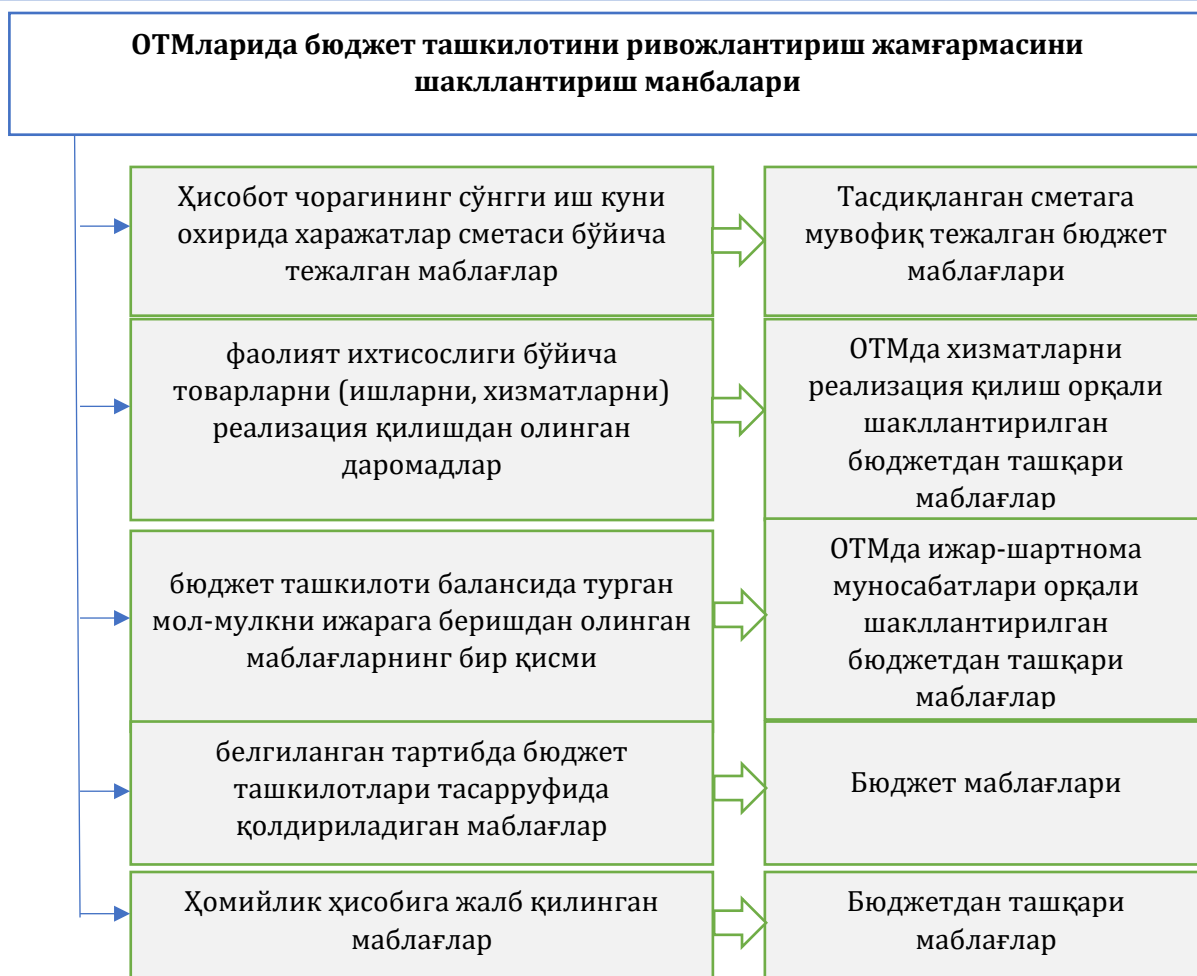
ОТМларида бюджет ташкилотини ривожлантириш жамғармасини шакллантириш манбалари

Ҳисобот чорагининг сўнгги иш куни охирида харажатлар сметаси бўйича тежалган маблағлар

Тасдиқланган сметага мувофиқ тежалган бюджет маблағлари

фаолият ихтисослиги бўйича товарларни (ишларни, хизматларни) реализация қилишдан олинган даромадлар

ОТМда хизматларни реализация қилиш орқали шакллантирилган бюджетдан ташқари маблағлар

бюджет ташкилоти балансида турган мол-мулкни ижарага беришдан олинган маблағларнинг бир қисми

ОТМда ижар-шартнома муносабатлари орқали шакллантирилган бюджетдан ташқари маблағлар

белгиланган тартибда бюджет ташкилотлари тасарруфида қолдириладиган маблағлар

Бюджет маблағлари

Ҳомийлик ҳисобига жалб қилинган маблағлар

Бюджетдан ташқари маблағлар